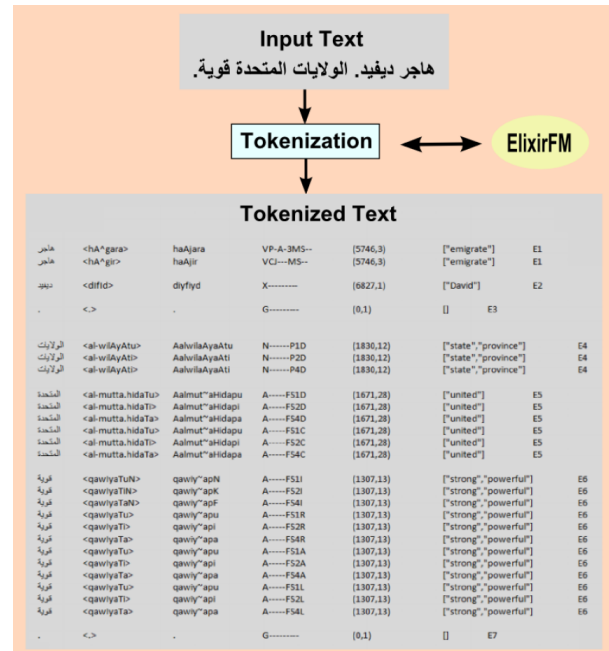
Input Text
هاجر ديفيد. الولايات المتحدة قوية.

Tokenization

ElixirFM

Tokenized Text

| | | | | | | |
|---|---|---|---|---|---|---|
| هاجر | <hA^gara> | haAjara | VP-A-3MS-- | (5746,3) | ["emigrate"] | E1 |
| هاجر | <hA^gir> | haAjir | VCJ---MS-- | (5746,3) | ["emigrate"] | E1 |
| ديفيد | <difId> | diyfiyd | X--------- | (6827,1) | ["David"] | E2 |
| . | <.> | . | G--------- | (0,1) | [] | E3 |
| الولايات | <al-wilAyAtu> | AalwilaAyaAtu | N------P1D | (1830,12) | ["state","province"] | E4 |
| الولايات | <al-wilAyAti> | AalwilaAyaAti | N------P2D | (1830,12) | ["state","province"] | E4 |
| الولايات | <al-wilAyAti> | AalwilaAyaAti | N------P4D | (1830,12) | ["state","province"] | E4 |
| المتحدة | <al-mutta.hidaTu> | Aalmut~aHidapu | A-----FS1D | (1671,28) | ["united"] | E5 |
| المتحدة | <al-mutta.hidaTi> | Aalmut~aHidapi | A-----FS2D | (1671,28) | ["united"] | E5 |
| المتحدة | <al-mutta.hidaTa> | Aalmut~aHidapa | A-----FS4D | (1671,28) | ["united"] | E5 |
| المتحدة | <al-mutta.hidaTu> | Aalmut~aHidapu | A-----FS1C | (1671,28) | ["united"] | E5 |
| المتحدة | <al-mutta.hidaTi> | Aalmut~aHidapi | A-----FS2C | (1671,28) | ["united"] | E5 |
| المتحدة | <al-mutta.hidaTa> | Aalmut~aHidapa | A-----FS4C | (1671,28) | ["united"] | E5 |
| قوية | <qawIyaTuN> | qawiy~apN | A-----FS1I | (1307,13) | ["strong","powerful"] | E6 |
| قوية | <qawIyaTiN> | qawiy~apK | A-----FS2I | (1307,13) | ["strong","powerful"] | E6 |
| قوية | <qawIyaTaN> | qawiy~apF | A-----FS4I | (1307,13) | ["strong","powerful"] | E6 |
| قوية | <qawIyaTu> | qawiy~apu | A-----FS1R | (1307,13) | ["strong","powerful"] | E6 |
| قوية | <qawIyaTi> | qawiy~api | A-----FS2R | (1307,13) | ["strong","powerful"] | E6 |
| قوية | <qawIyaTa> | qawiy~apa | A-----FS4R | (1307,13) | ["strong","powerful"] | E6 |
| قوية | <qawIyaTu> | qawiy~apu | A-----FS1A | (1307,13) | ["strong","powerful"] | E6 |
| قوية | <qawIyaTi> | qawiy~api | A-----FS2A | (1307,13) | ["strong","powerful"] | E6 |
| قوية | <qawIyaTa> | qawiy~apa | A-----FS4A | (1307,13) | ["strong","powerful"] | E6 |
| قوية | <qawIyaTu> | qawiy~apu | A-----FS1L | (1307,13) | ["strong","powerful"] | E6 |
| قوية | <qawIyaTi> | qawiy~api | A-----FS2L | (1307,13) | ["strong","powerful"] | E6 |
| قوية | <qawIyaTa> | qawiy~apa | A-----FS4L | (1307,13) | ["strong","powerful"] | E6 |
| . | <.> | . | G--------- | (0,1) | [] | E7 |